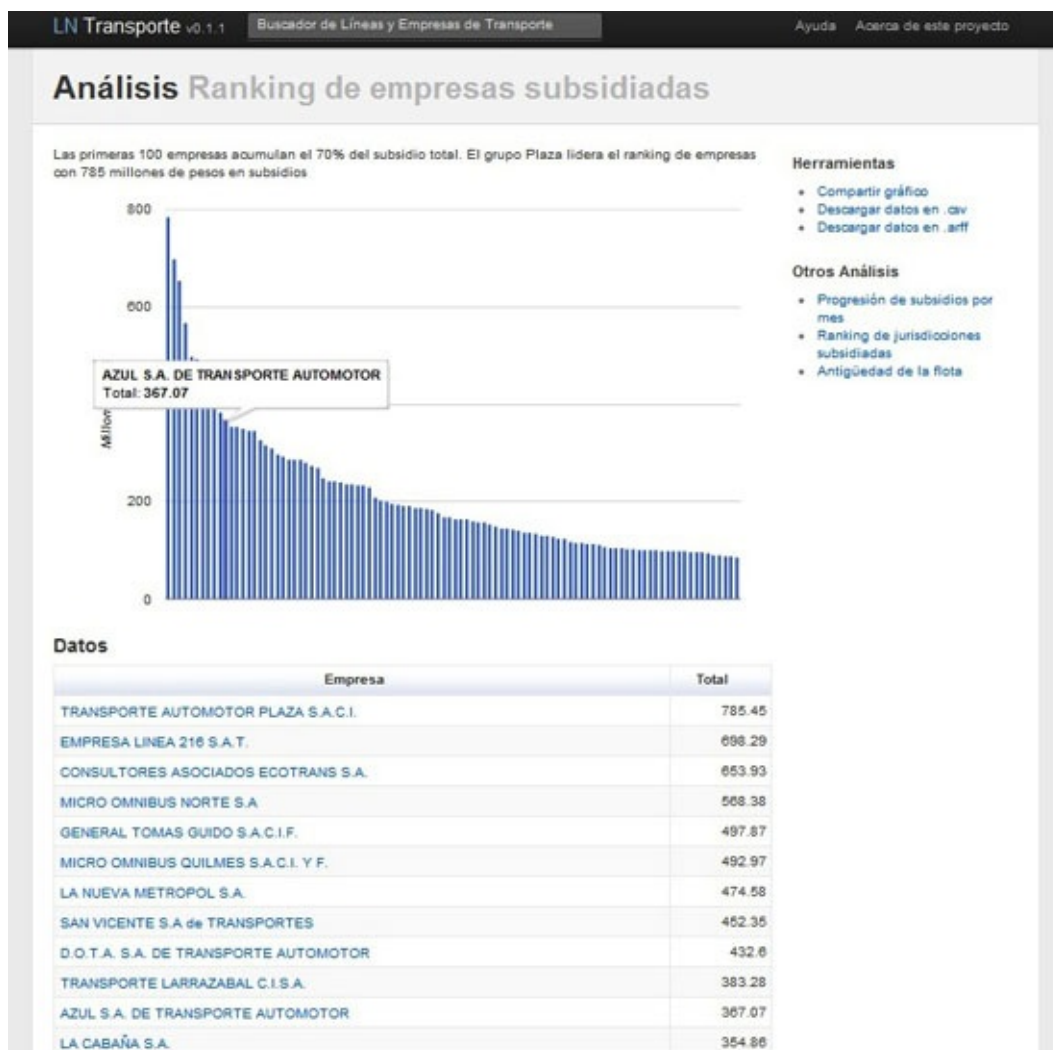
LN Transporte v0.1.1 Buscador de Líneas y Empresas de Transporte Ayuda Acerca de este proyecto

Análisis Ranking de empresas subsidiadas

Las primeras 100 empresas acumulan el 70% del subsidio total. El grupo Plaza lidera el ranking de empresas con 785 millones de pesos en subsidios

800
600
AZUL S.A. DE TRANSPORTE AUTOMOTOR
Total: 367.07
Millon
200
0

Herramientas
- Compartir gráfico
- Descargar datos en .csv
- Descargar datos en .arff

Otros Análisis
- Progresión de subsidios por mes
- Ranking de jurisdicciones subsidiadas
- Antigüedad de la flota

Datos

| Empresa | Total |
|---|---|
| TRANSPORTE AUTOMOTOR PLAZA S.A.C.I. | 785.45 |
| EMPRESA LINEA 216 S.A.T. | 698.29 |
| CONSULTORES ASOCIADOS ECOTRANS S.A. | 653.93 |
| MICRO OMNIBUS NORTE S.A | 568.38 |
| GENERAL TOMAS GUIDO S.A.C.I.F. | 497.87 |
| MICRO OMNIBUS QUILMES S.A.C.I. Y F. | 492.97 |
| LA NUEVA METROPOL S.A. | 474.58 |
| SAN VICENTE S.A de TRANSPORTES | 452.35 |
| D.O.T.A. S.A. DE TRANSPORTE AUTOMOTOR | 432.6 |
| TRANSPORTE LARRAZABAL C.I.S.A. | 383.28 |
| AZUL S.A. DE TRANSPORTE AUTOMOTOR | 367.07 |
| LA CABAÑA S.A. | 354.86 |